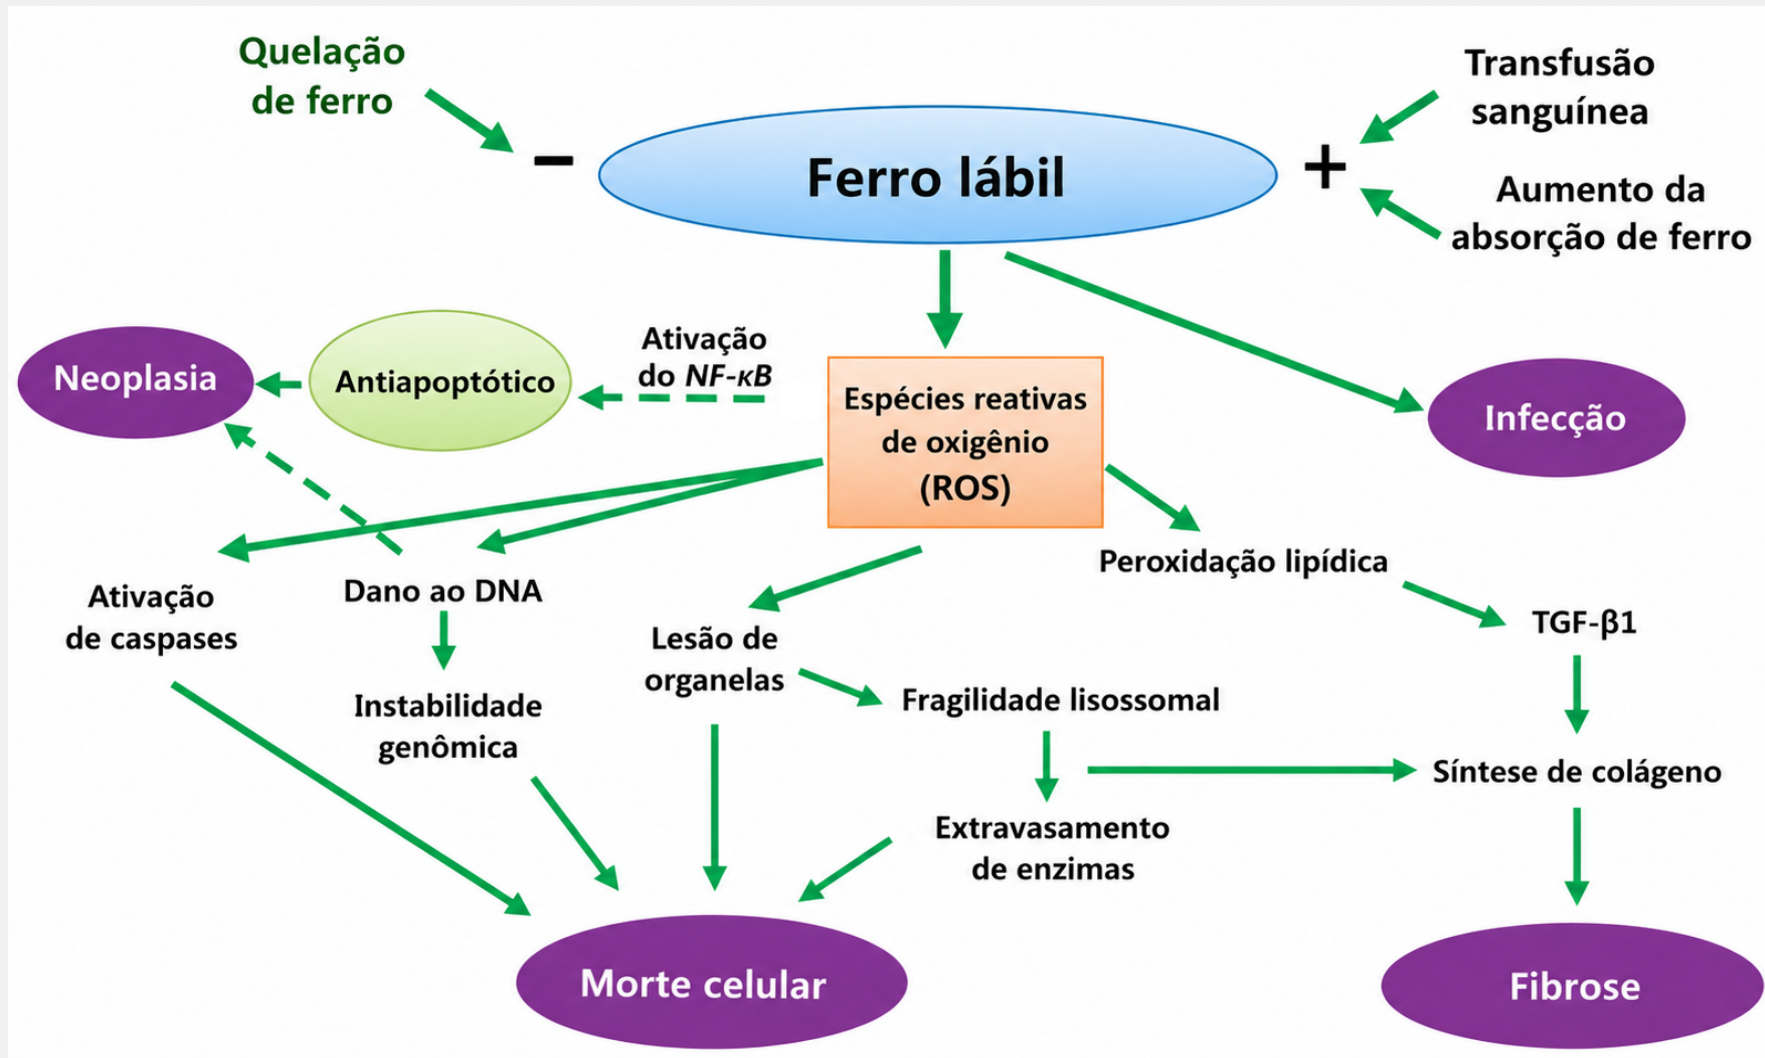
Quelação de ferro

−

Ferro lábil

+

Transfusão sanguínea

Aumento da absorção de ferro

Neoplasia

Antiapoptótico

Ativação do *NF-κB*

Espécies reativas de oxigênio (ROS)

Infecção

Ativação de caspases

Dano ao DNA

Peroxidação lipídica

TGF-β1

Lesão de organelas

Instabilidade genômica

Fragilidade lisossomal

Síntese de colágeno

Extravasamento de enzimas

Morte celular

Fibrose